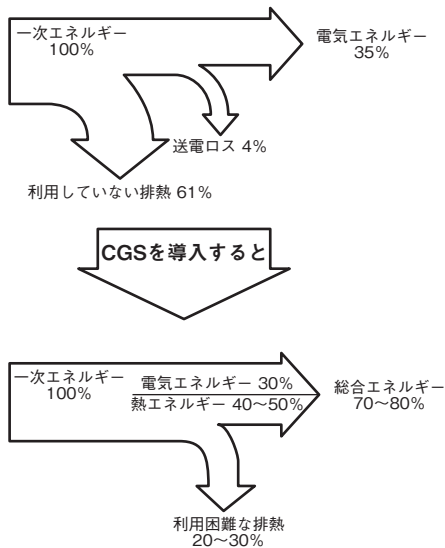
一次エネルギー
100%

電気エネルギー
35%

送電ロス 4%

利用していない排熱 61%

CGSを導入すると

一次エネルギー
100%

電気エネルギー 30%
熱エネルギー 40〜50%

総合エネルギー
70〜80%

利用困難な排熱
20〜30%